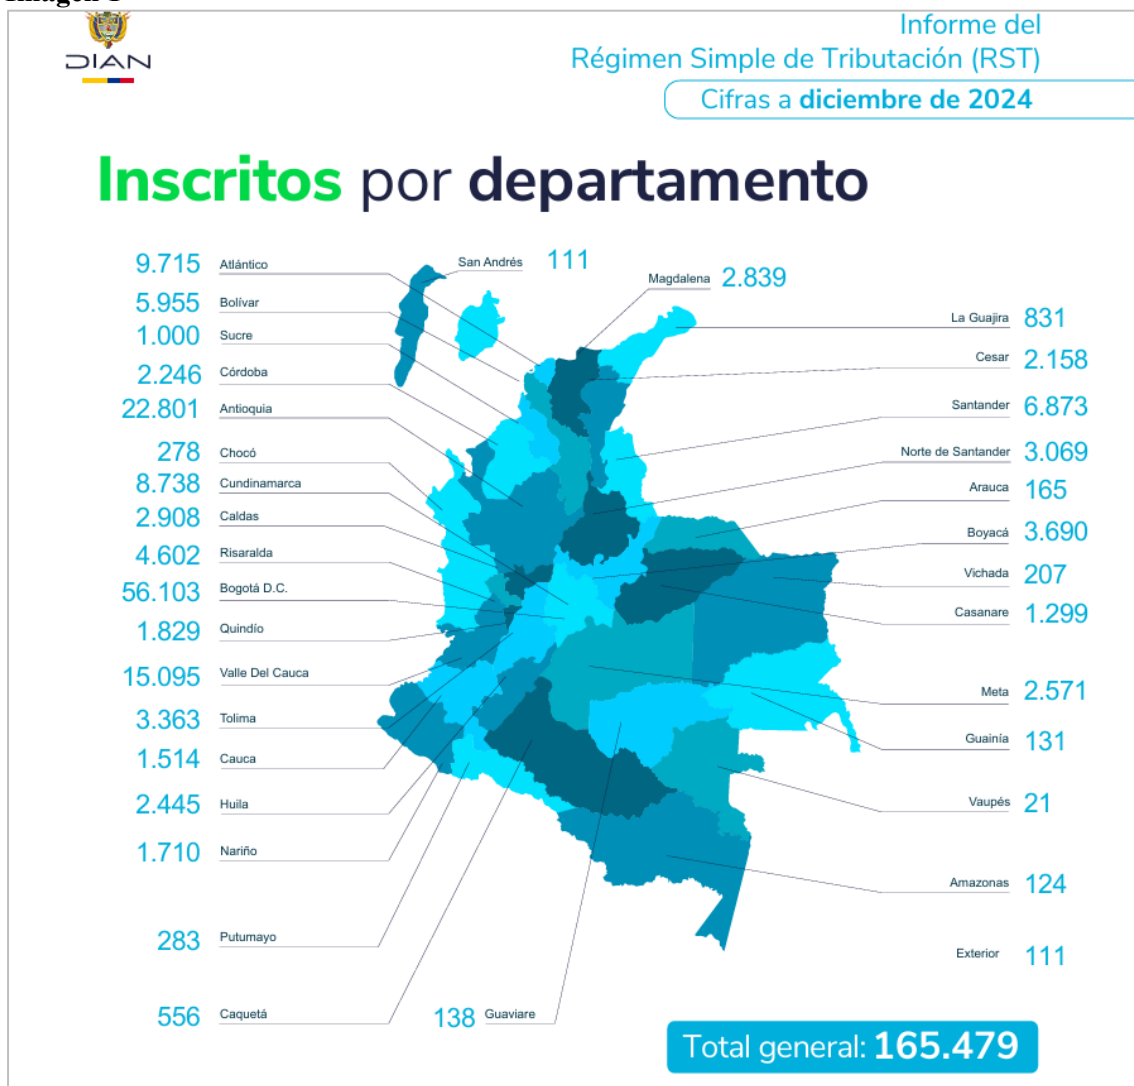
Imagen 1

DIAN

Informe del
Régimen Simple de Tributación (RST)
Cifras a diciembre de 2024

Inscritos por departamento

9.715 Atlántico
5.955 Bolívar
1.000 Sucre
2.246 Córdoba
22.801 Antioquia
278 Chocó
8.738 Cundinamarca
2.908 Caldas
4.602 Risaralda
56.103 Bogotá D.C.
1.829 Quindío
15.095 Valle Del Cauca
3.363 Tolima
1.514 Cauca
2.445 Huila
1.710 Nariño
283 Putumayo
556 Caquetá

San Andrés 111
Magdalena 2.839
La Guajira 831
Cesar 2.158
Santander 6.873
Norte de Santander 3.069
Arauca 165
Boyacá 3.690
Vichada 207
Casanare 1.299
Meta 2.571
Guainía 131
Vaupés 21
Amazonas 124
Exterior 111
138 Guaviare

Total general: 165.479